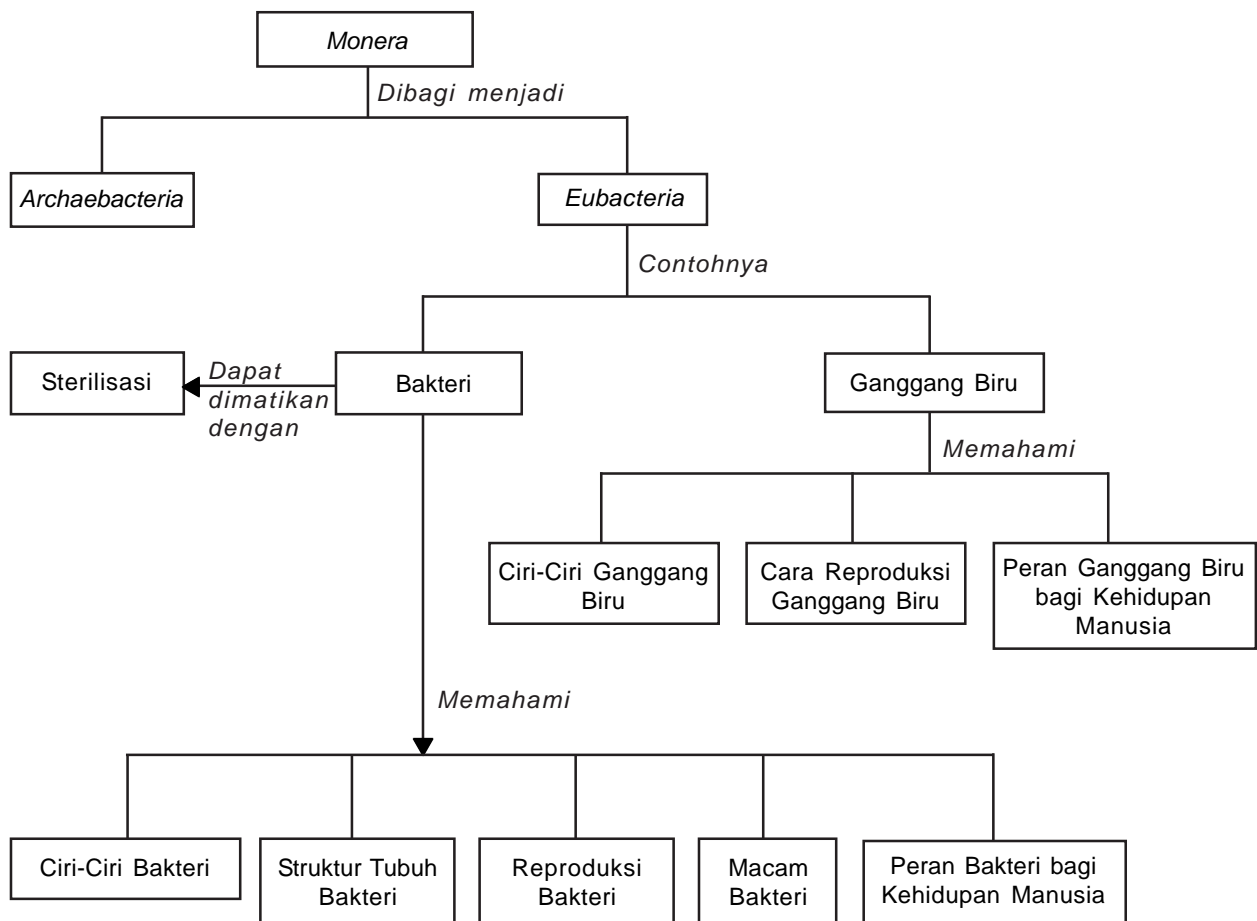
Monera

Dibagi menjadi

Archaebacteria

Eubacteria

Contohnya

Sterilisasi

Dapat dimatikan dengan

Bakteri

Ganggang Biru

Memahami

Ciri-Ciri Ganggang Biru

Cara Reproduksi Ganggang Biru

Peran Ganggang Biru bagi Kehidupan Manusia

Memahami

Ciri-Ciri Bakteri

Struktur Tubuh Bakteri

Reproduksi Bakteri

Macam Bakteri

Peran Bakteri bagi Kehidupan Manusia